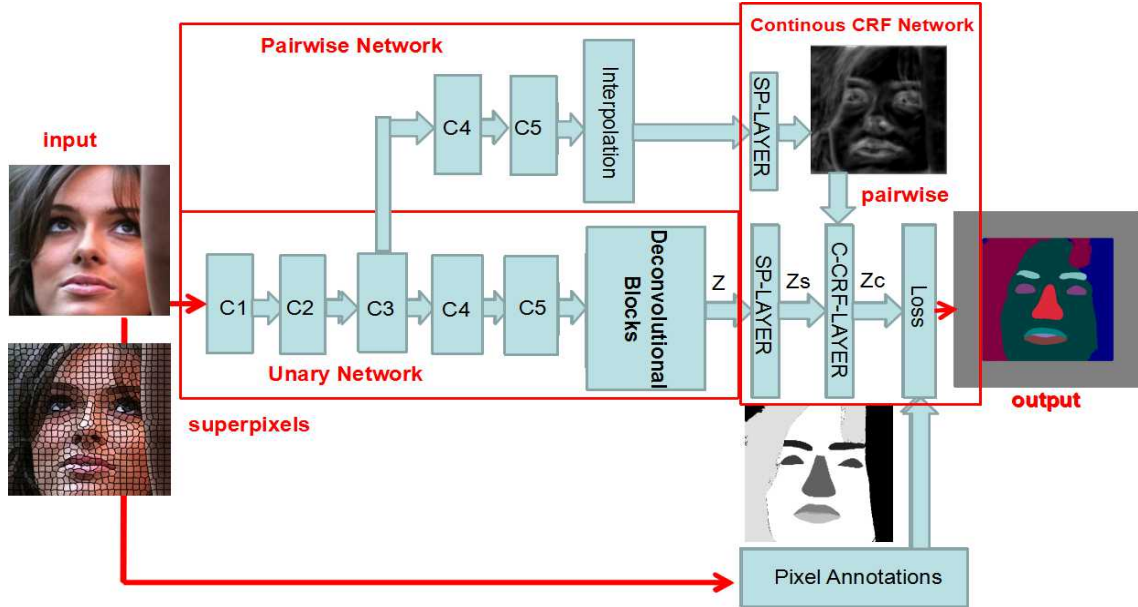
Pairwise Network

Continous CRF Network

input

C4

C5

Interpolation

SP-LAYER

pairwise

C1

C2

C3

C4

C5

Deconvolutional Blocks

Z

SP-LAYER

Zs

C-CRF-LAYER

Zc

Loss

Unary Network

output

superpixels

Pixel Annotations